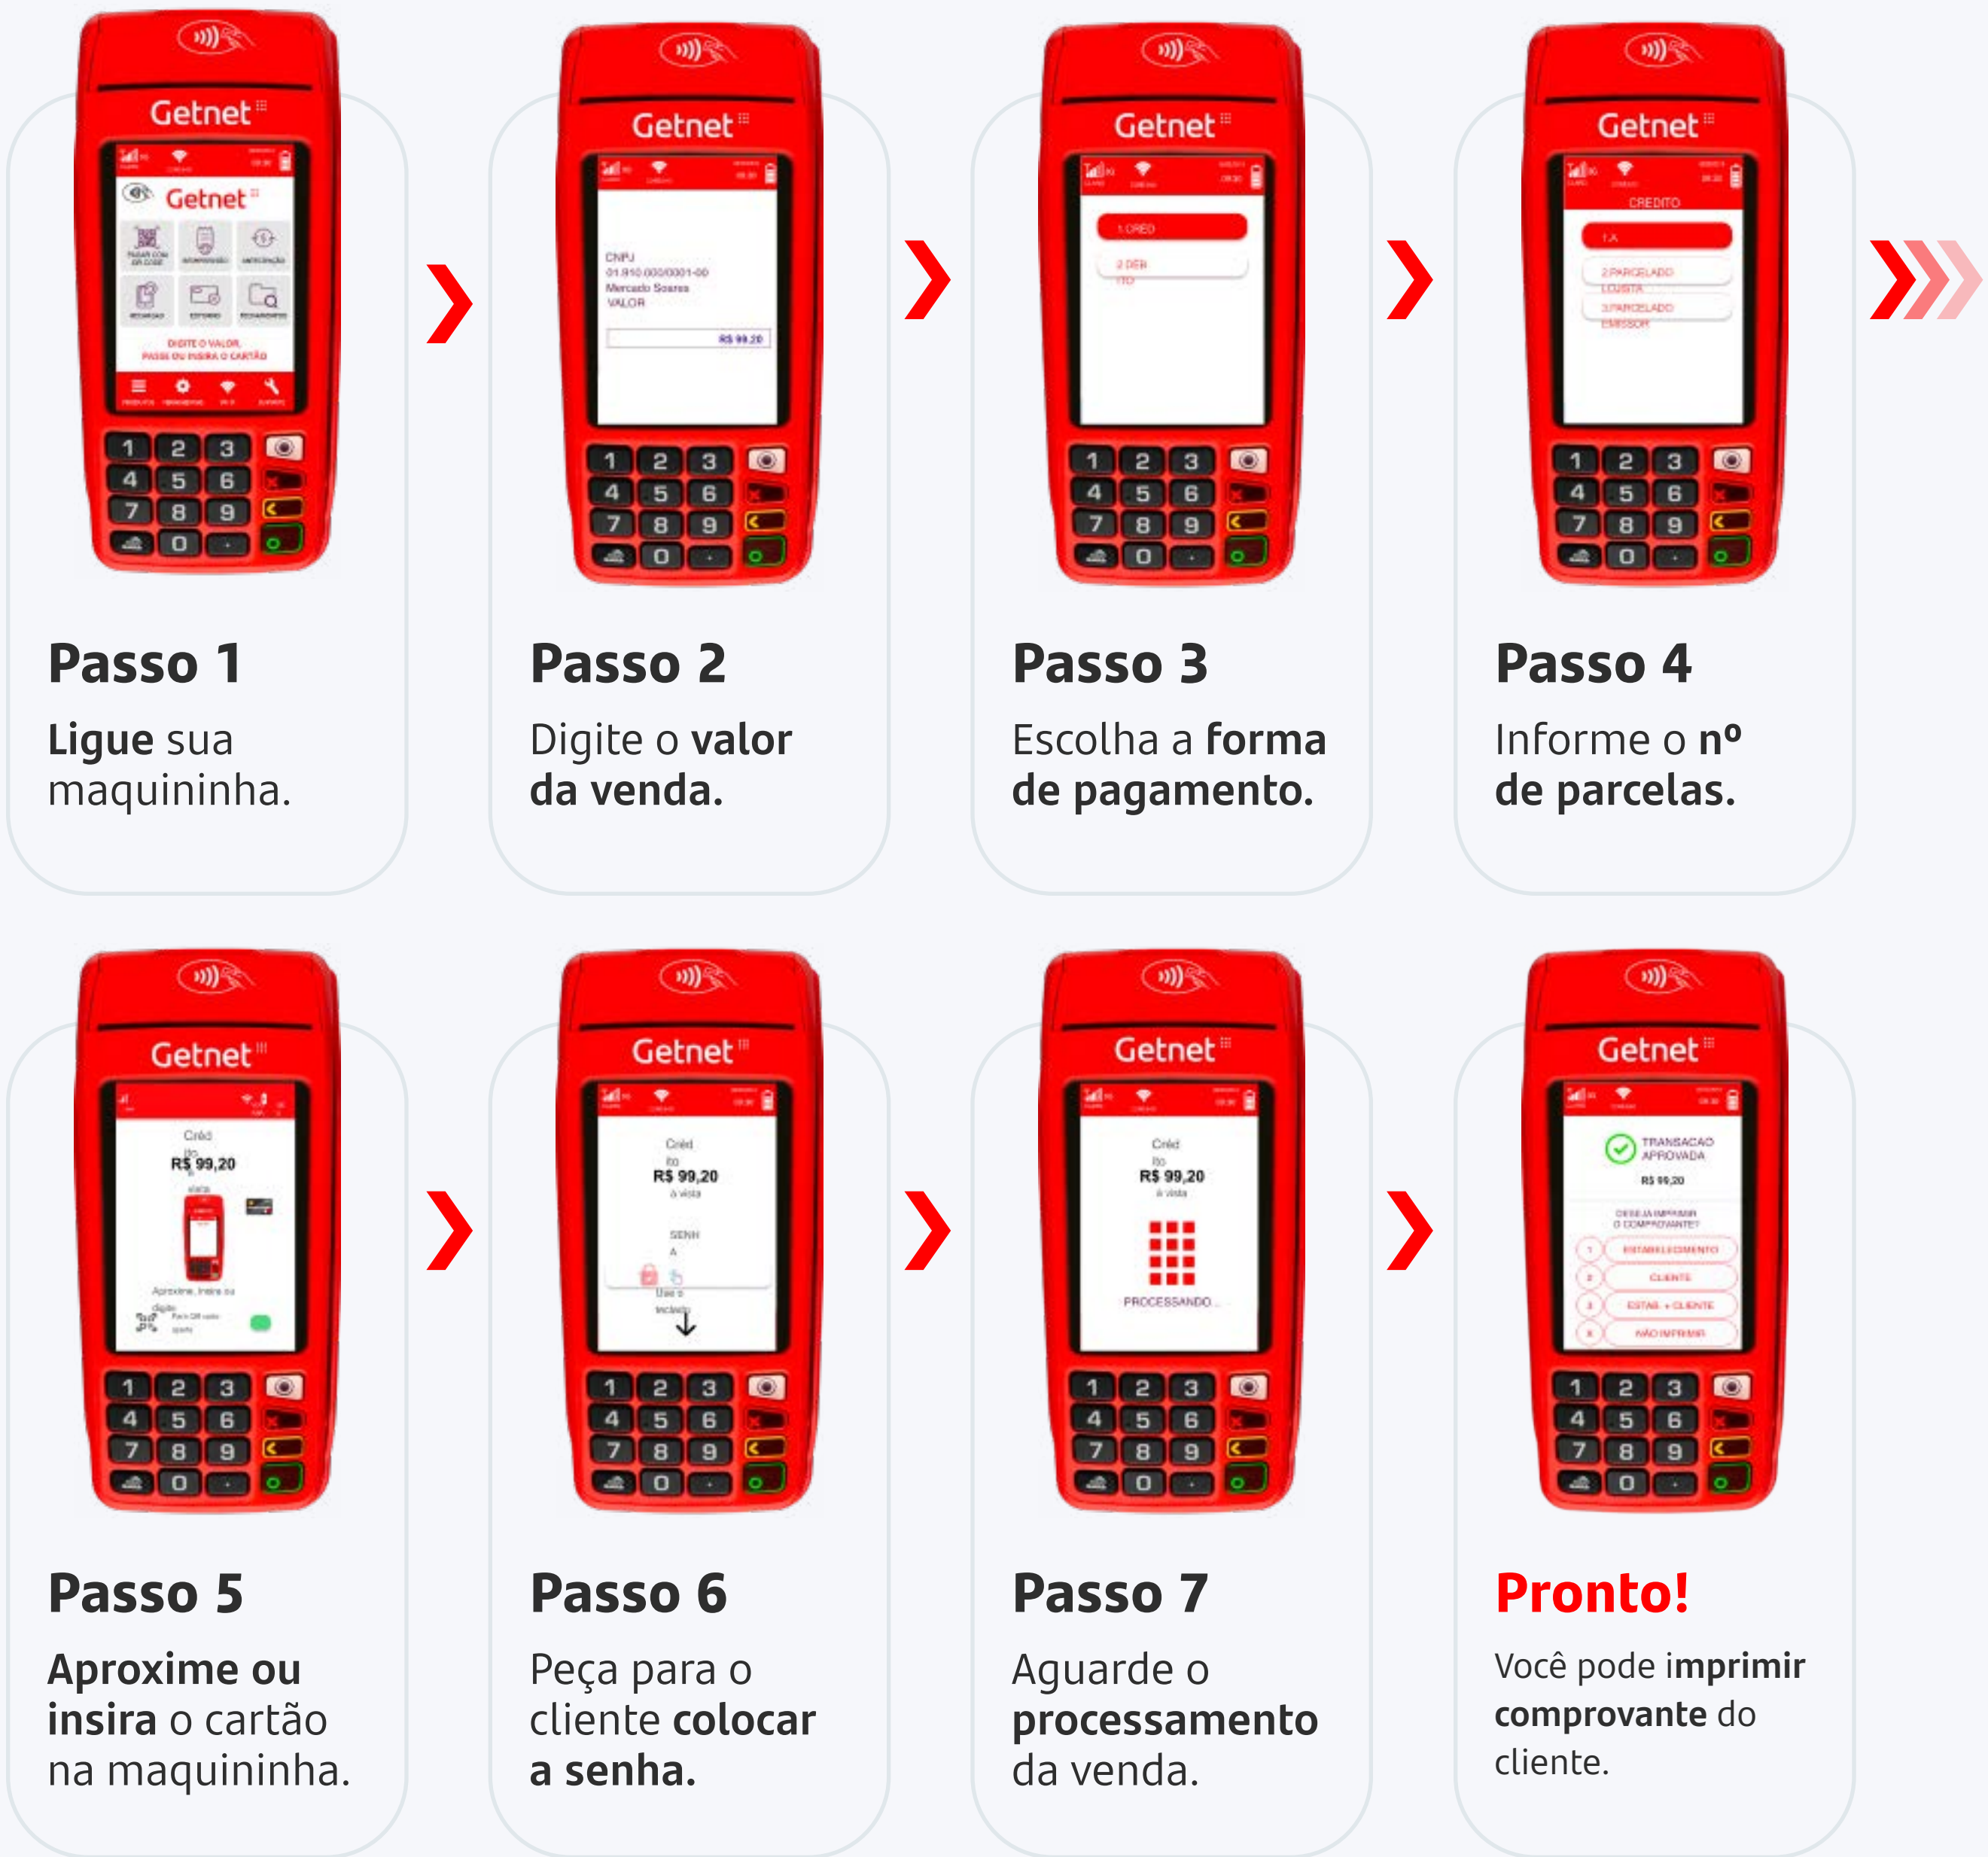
Getnet

Passo 1

Ligue sua maquininha.

Getnet

Passo 2

Digite o valor da venda.

Getnet

Passo 3

Escolha a forma de pagamento.

Getnet

Passo 4

Informe o nº de parcelas.

Getnet

Passo 5

Aproxime ou insira o cartão na maquininha.

Getnet

Passo 6

Peça para o cliente colocar a senha.

Getnet

Passo 7

Aguarde o processamento da venda.

Getnet

Pronto!

Você pode imprimir comprovante do cliente.